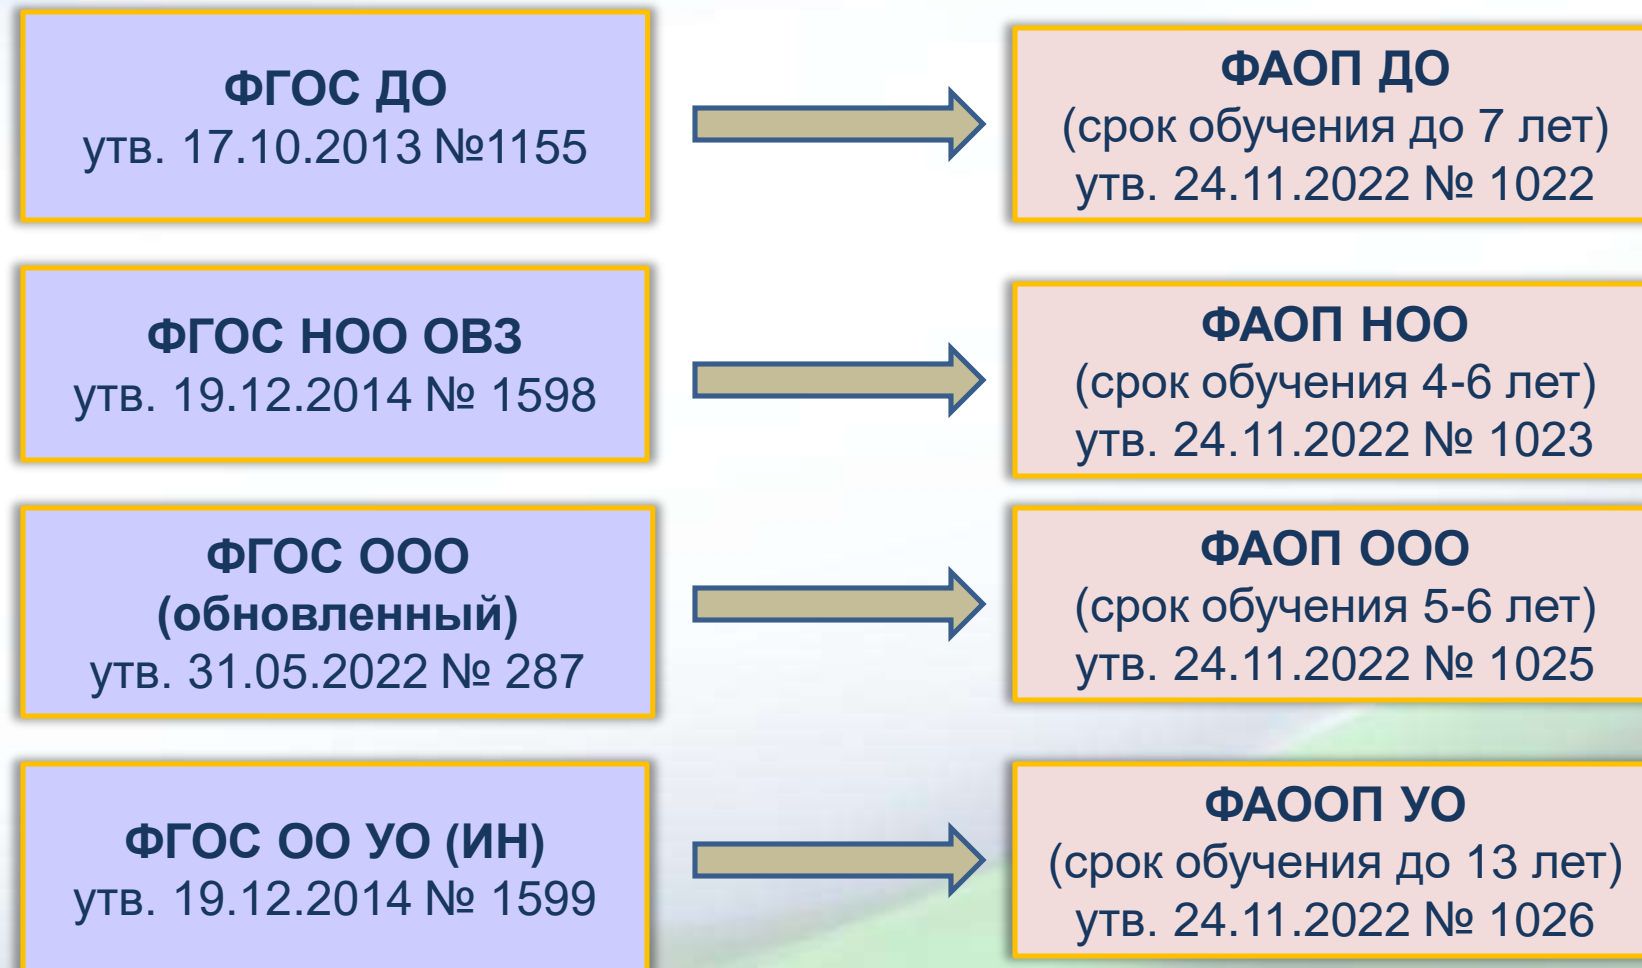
ФГОС ДО
утв. 17.10.2013 №1155

ФАОП ДО
(срок обучения до 7 лет)
утв. 24.11.2022 № 1022

ФГОС НОО ОВЗ
утв. 19.12.2014 № 1598

ФАОП НОО
(срок обучения 4-6 лет)
утв. 24.11.2022 № 1023

ФГОС ООО
(обновленный)
утв. 31.05.2022 № 287

ФАОП ООО
(срок обучения 5-6 лет)
утв. 24.11.2022 № 1025

ФГОС ОО УО (ИН)
утв. 19.12.2014 № 1599

ФАООП УО
(срок обучения до 13 лет)
утв. 24.11.2022 № 1026